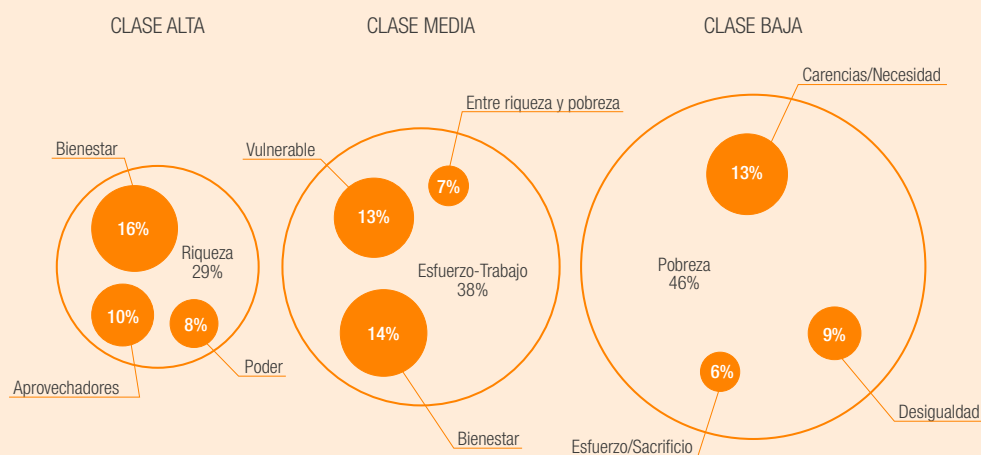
CLASE ALTA

Bienestar

16%

Riqueza
29%

10%

8%

Poder

Aprovechadores

CLASE MEDIA

Entre riqueza y pobreza

Vulnerable

7%

13%

Esfuerzo-Trabajo
38%

14%

Bienestar

CLASE BAJA

Carencias/Necesidad

13%

Pobreza
46%

9%

6%

Desigualdad

Esfuerzo/Sacrificio